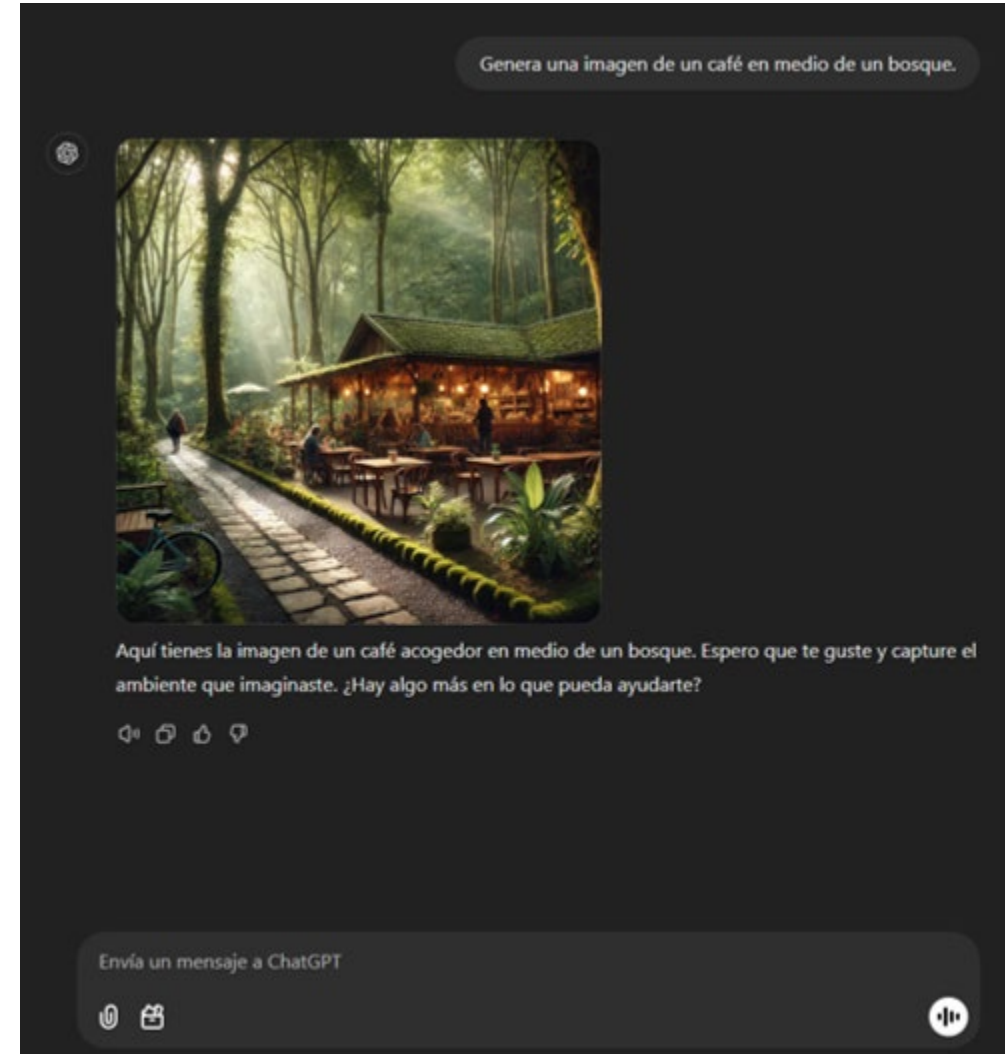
Genera una imagen de un café en medio de un bosque.

Aquí tienes la imagen de un café acogedor en medio de un bosque. Espero que te guste y capture el ambiente que imaginaste. ¿Hay algo más en lo que pueda ayudarte?

Envía un mensaje a ChatGPT